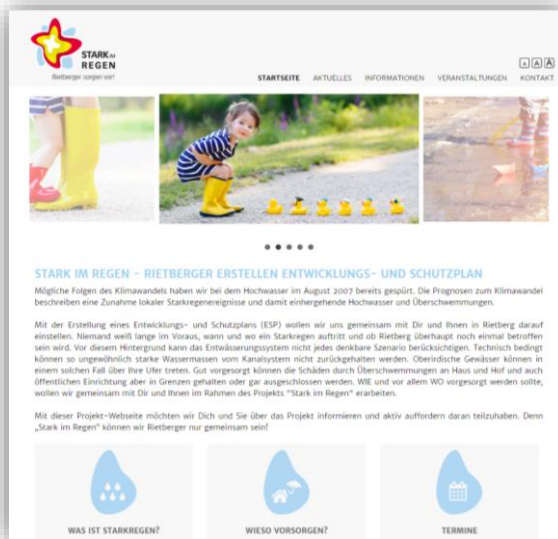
STARK im REGEN
Rietberger sorgen vor!

A A A

STARTSEITE AKTUELLES INFORMATIONEN VERANSTALTUNGEN KONTAKT

STARK IM REGEN – RIETBERGER ERSTELLEN ENTWICKLUNGS- UND SCHUTZPLAN

Mögliche Folgen des Klimawandels haben wir bei dem Hochwasser im August 2007 bereits gespürt. Die Prognosen zum Klimawandel beschreiben eine Zunahme lokaler Starkregenereignisse und damit einhergehende Hochwasser und Überschwemmungen.

Mit der Erstellung eines Entwicklungs- und Schutzplans (ESP) wollen wir uns gemeinsam mit Dir und Ihnen in Rietberg darauf einstellen. Niemand weiß lange im Voraus, wann und wo ein Starkregen auftritt und ob Rietberg überhaupt noch einmal betroffen sein wird. Vor diesem Hintergrund kann das Entwässerungssystem nicht jedes denkbare Szenario berücksichtigen. Technisch bedingt können so ungewöhnlich starke Wassermassen vom Kanalsystem nicht zurückgehalten werden. Oberirdische Gewässer können in einem solchen Fall über Ihre Ufer treten. Gut vorgesorgt können die Schäden durch Überschwemmungen an Haus und Hof und auch öffentlichen Einrichtung aber in Grenzen gehalten oder gar ausgeschlossen werden. WIE und vor allem WO vorgesorgt werden sollte, wollen wir gemeinsam mit Dir und Ihnen im Rahmen des Projekts "Stark im Regen" erarbeiten.

Mit dieser Projekt-Webseite möchten wir Dich und Sie über das Projekt informieren und aktiv auffordern daran teilzuhaben. Denn „Stark im Regen" können wir Rietberger nur gemeinsam sein!

WAS IST STARKREGEN?

WIESO VORSORGEN?

TERMINE